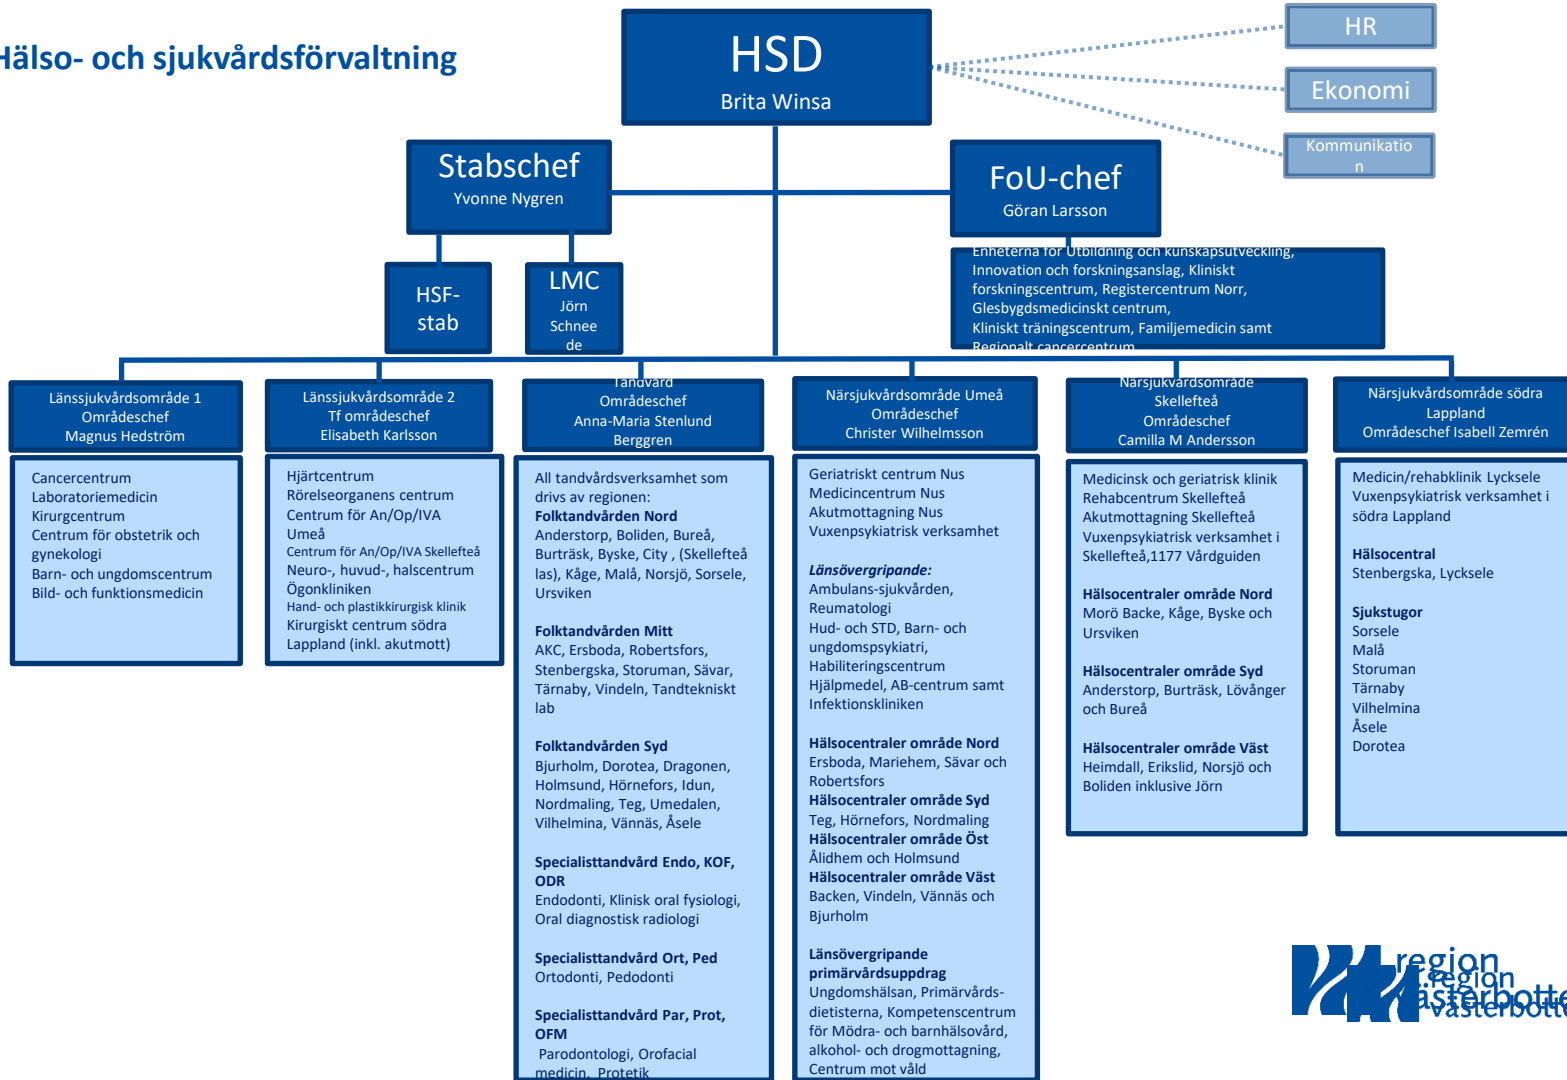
Hälso- och sjukvårdsförvaltning

HSD
Brita Winsa

HR

Ekonomi

Kommunikation

Stabschef
Yvonne Nygren

FoU-chef
Göran Larsson

HSF-stab

LMC
Jörn Schneede

Enheterna för Utbildning och kunskapsutveckling, Innovation och forskningsanslag, Kliniskt forskningscentrum, Registercentrum Norr, Glesbygdsmedicinskt centrum, Kliniskt träningscentrum, Familjemedicin samt Regionalt cancercentrum

Länssjukvårdsområde 1
Områdeschef
Magnus Hedström

Cancercentrum
Laboratoriemedicin
Kirurgcentrum
Centrum för obstetrik och gynekologi
Barn- och ungdomscentrum
Bild- och funktionsmedicin

Länssjukvårdsområde 2
Tf områdeschef
Elisabeth Karlsson

Hjärtcentrum
Rörelseorganens centrum
Centrum för An/Op/IVA Umeå
Centrum för An/Op/IVA Skellefteå
Neuro-, huvud-, halscentrum
Ögonkliniken
Hand- och plastikkirurgisk klinik
Kirurgiskt centrum södra Lappland (inkl. akutmott)

Tandvård
Områdeschef
Anna-Maria Stenlund Berggren

All tandvårdsverksamhet som drivs av regionen:
Folktandvården Nord
Anderstorp, Boliden, Bureå, Burträsk, Byske, City , (Skellefteå las), Kåge, Malå, Norsjö, Sorsele, Ursviken

Folktandvården Mitt
AKC, Ersboda, Robertsfors, Stenbergska, Storuman, Sävar, Tärnaby, Vindeln, Tandtekniskt lab

Folktandvården Syd
Bjurholm, Dorotea, Dragonen, Holmsund, Hörnefors, Idun, Nordmaling, Teg, Umedalen, Vilhelmina, Vännäs, Åsele

Specialisttandvård Endo, KOF, ODR
Endodonti, Klinisk oral fysiologi, Oral diagnostisk radiologi

Specialisttandvård Ort, Ped
Ortodonti, Pedodonti

Specialisttandvård Par, Prot, OFM
Parodontologi, Orofacial medicin, Protetik

Närsjukvårdsområde Umeå
Områdeschef
Christer Wilhelmsson

Geriatriskt centrum Nus
Medicincentrum Nus
Akutmottagning Nus
Vuxenpsykiatrisk verksamhet

Länsövergripande:
Ambulans-sjukvården, Reumatologi
Hud- och STD, Barn- och ungdomspsykiatri, Habiliteringscentrum
Hjälpmedel, AB-centrum samt Infektionskliniken

Hälsocentraler område Nord
Ersboda, Mariehem, Sävar och Robertsfors
Hälsocentraler område Syd
Teg, Hörnefors, Nordmaling
Hälsocentraler område Öst
Ålidhem och Holmsund
Hälsocentraler område Väst
Backen, Vindeln, Vännäs och Bjurholm

Länsövergripande primärvårdsuppdrag
Ungdomshälsan, Primärvårds-dietisterna, Kompetenscentrum för Mödra- och barnhälsovård, alkohol- och drogmottagning, Centrum mot våld

Närsjukvårdsområde Skellefteå
Områdeschef
Camilla M Andersson

Medicinsk och geriatrisk klinik
Rehabcentrum Skellefteå
Akutmottagning Skellefteå
Vuxenpsykiatrisk verksamhet i Skellefteå,1177 Vårdguiden

Hälsocentraler område Nord
Morö Backe, Kåge, Byske och Ursviken

Hälsocentraler område Syd
Anderstorp, Burträsk, Lövånger och Bureå

Hälsocentraler område Väst
Heimdall, Erikslid, Norsjö och Boliden inklusive Jörn

Närsjukvårdsområde södra Lappland
Områdeschef Isabell Zemrén

Medicin/rehabklinik Lycksele
Vuxenpsykiatrisk verksamhet i södra Lappland

Hälsocentral
Stenbergska, Lycksele

Sjukstugor
Sorsele
Malå
Storuman
Tärnaby
Vilhelmina
Åsele
Dorotea

region västerbotten